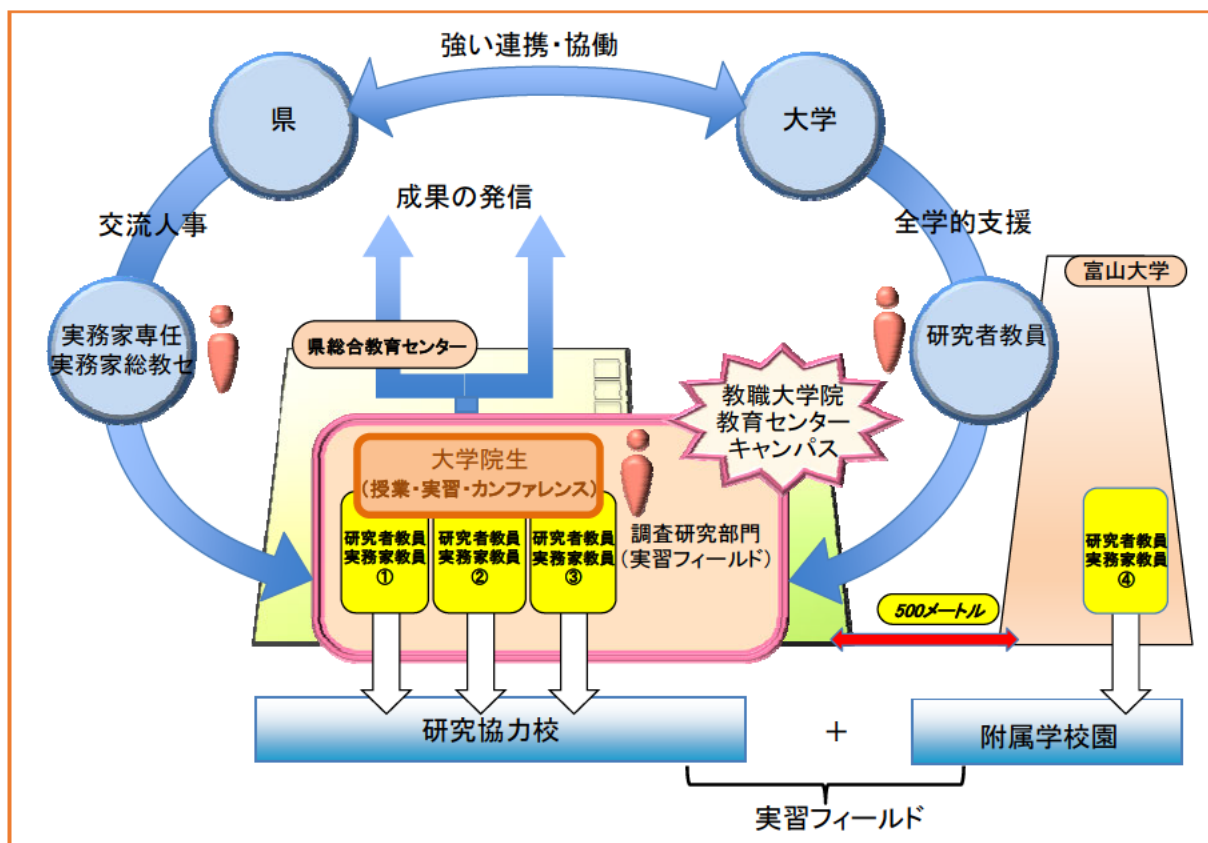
強い連携・協働

県

大学

成果の発信

交流人事

全学的支援

富山大学

実務家専任
実務家総教セ

研究者教員

県総合教育センター

教職大学院
教育センター
キャンパス

大学院生
（授業・実習・カンファレンス）

研究者教員
実務家教員
①

研究者教員
実務家教員
②

研究者教員
実務家教員
③

調査研究部門
（実習フィールド）

研究者教員
実務家教員
④

500メートル

研究協力校

＋

附属学校園

実習フィールド